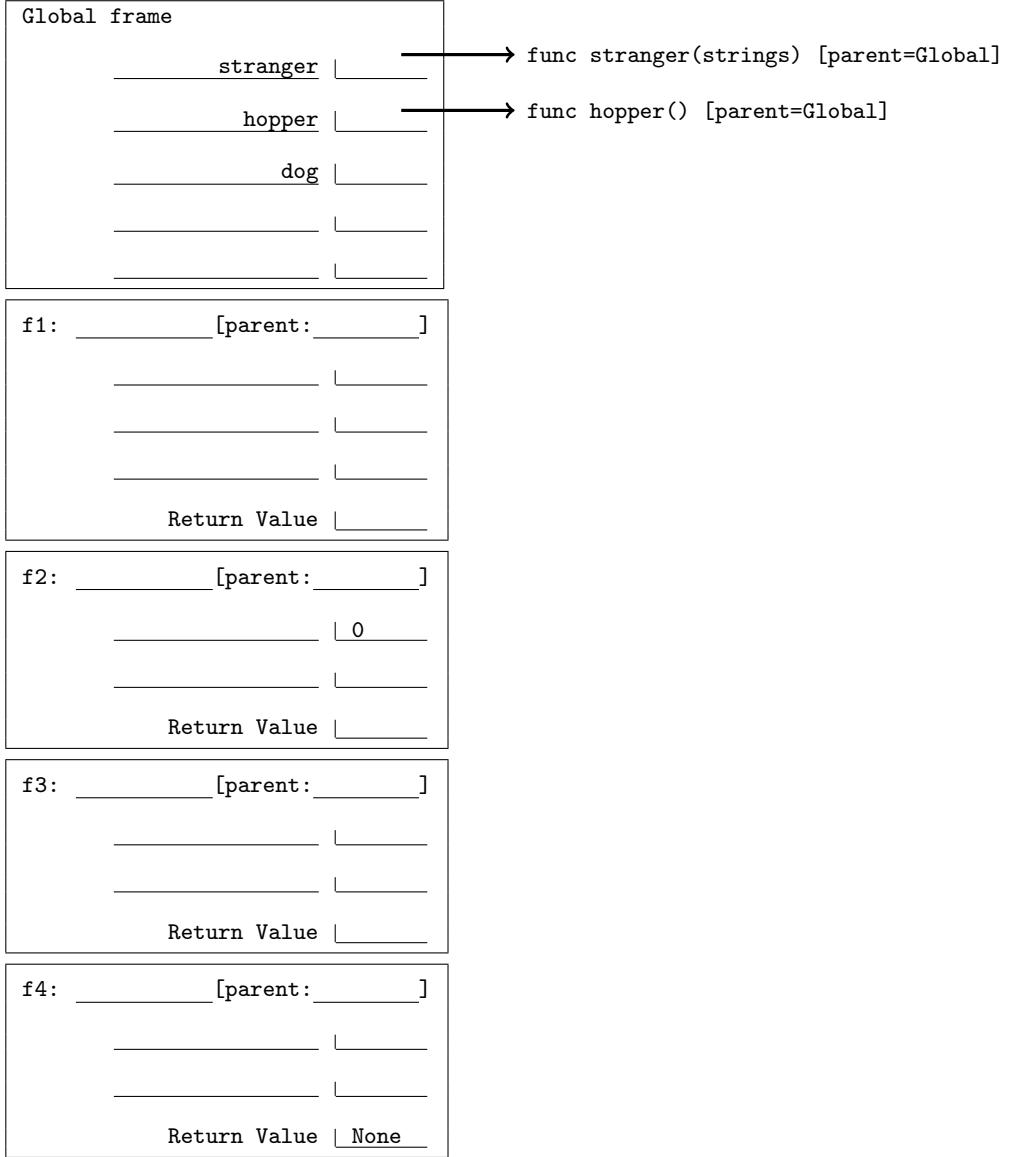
Global frame

stranger

hopper

dog

func stranger(strings) [parent=Global]

func hopper() [parent=Global]

f1: [parent: ]

Return Value

f2: [parent: ]

0

Return Value

f3: [parent: ]

Return Value

f4: [parent: ]

Return Value None